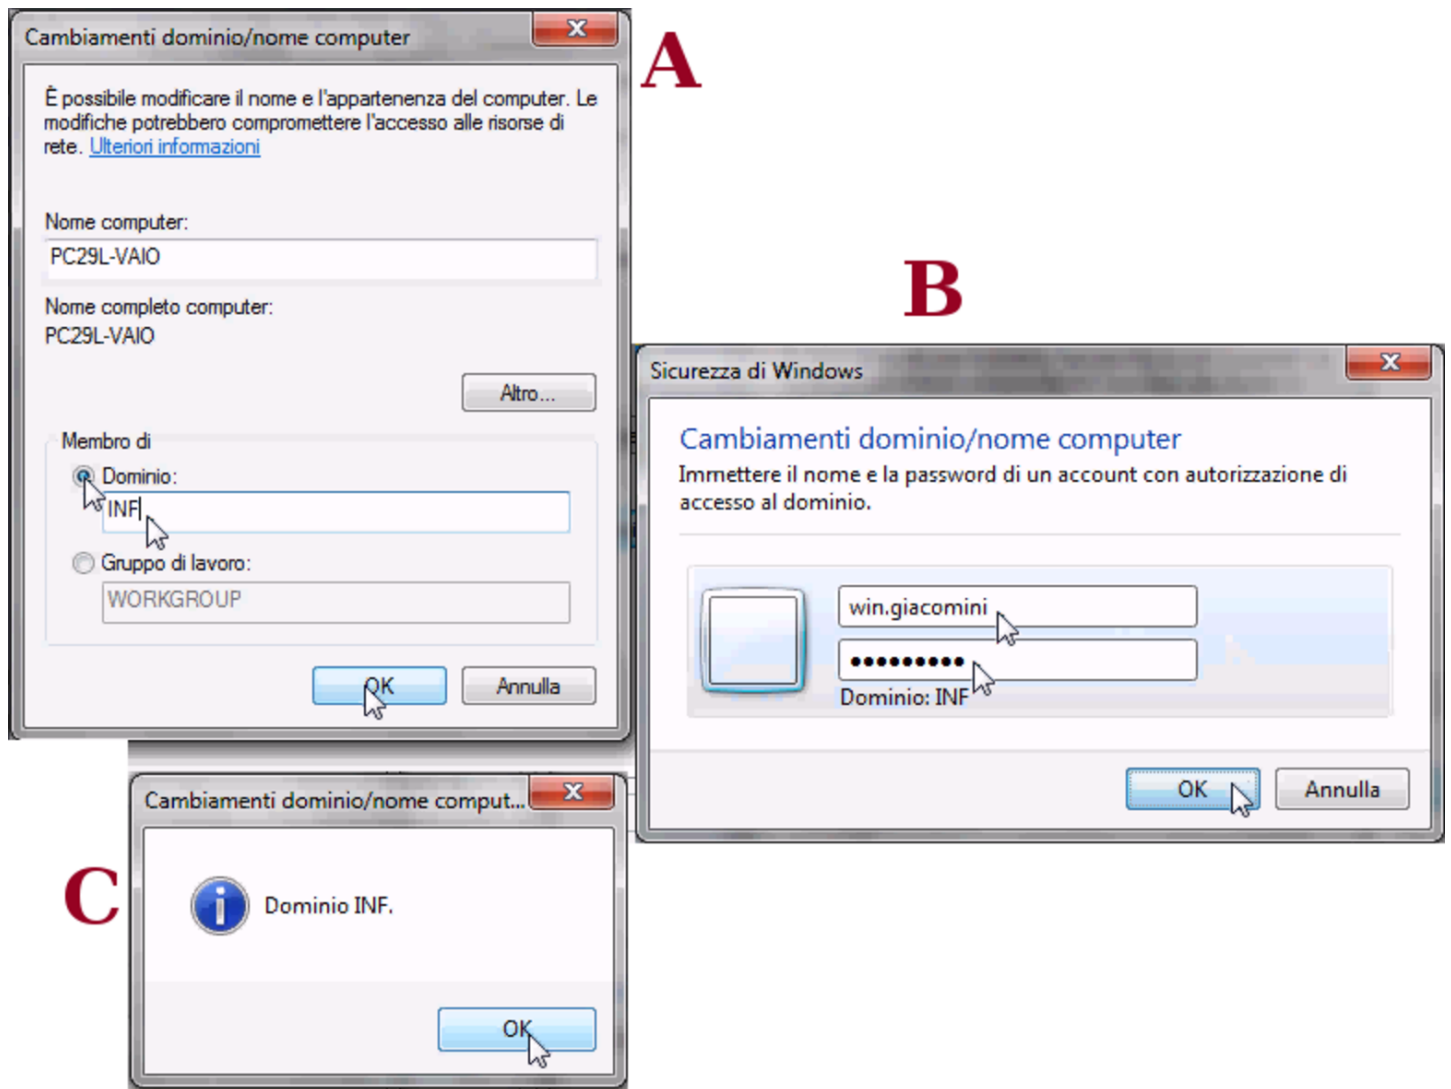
Cambiamenti dominio/nome computer

A

È possibile modificare il nome e l'appartenenza del computer. Le modifiche potrebbero compromettere l'accesso alle risorse di rete. Ulteriori informazioni

Nome computer:

PC29L-VAIO

Nome completo computer:

PC29L-VAIO

Altro...

Membro di

Dominio:

INF

Gruppo di lavoro:

WORKGROUP

OK

Annulla

B

Sicurezza di Windows

Cambiamenti dominio/nome computer

Immettere il nome e la password di un account con autorizzazione di accesso al dominio.

win.giacomini

•••••••••

Dominio: INF

OK

Annulla

C

Cambiamenti dominio/nome comput...

Dominio INF.

OK